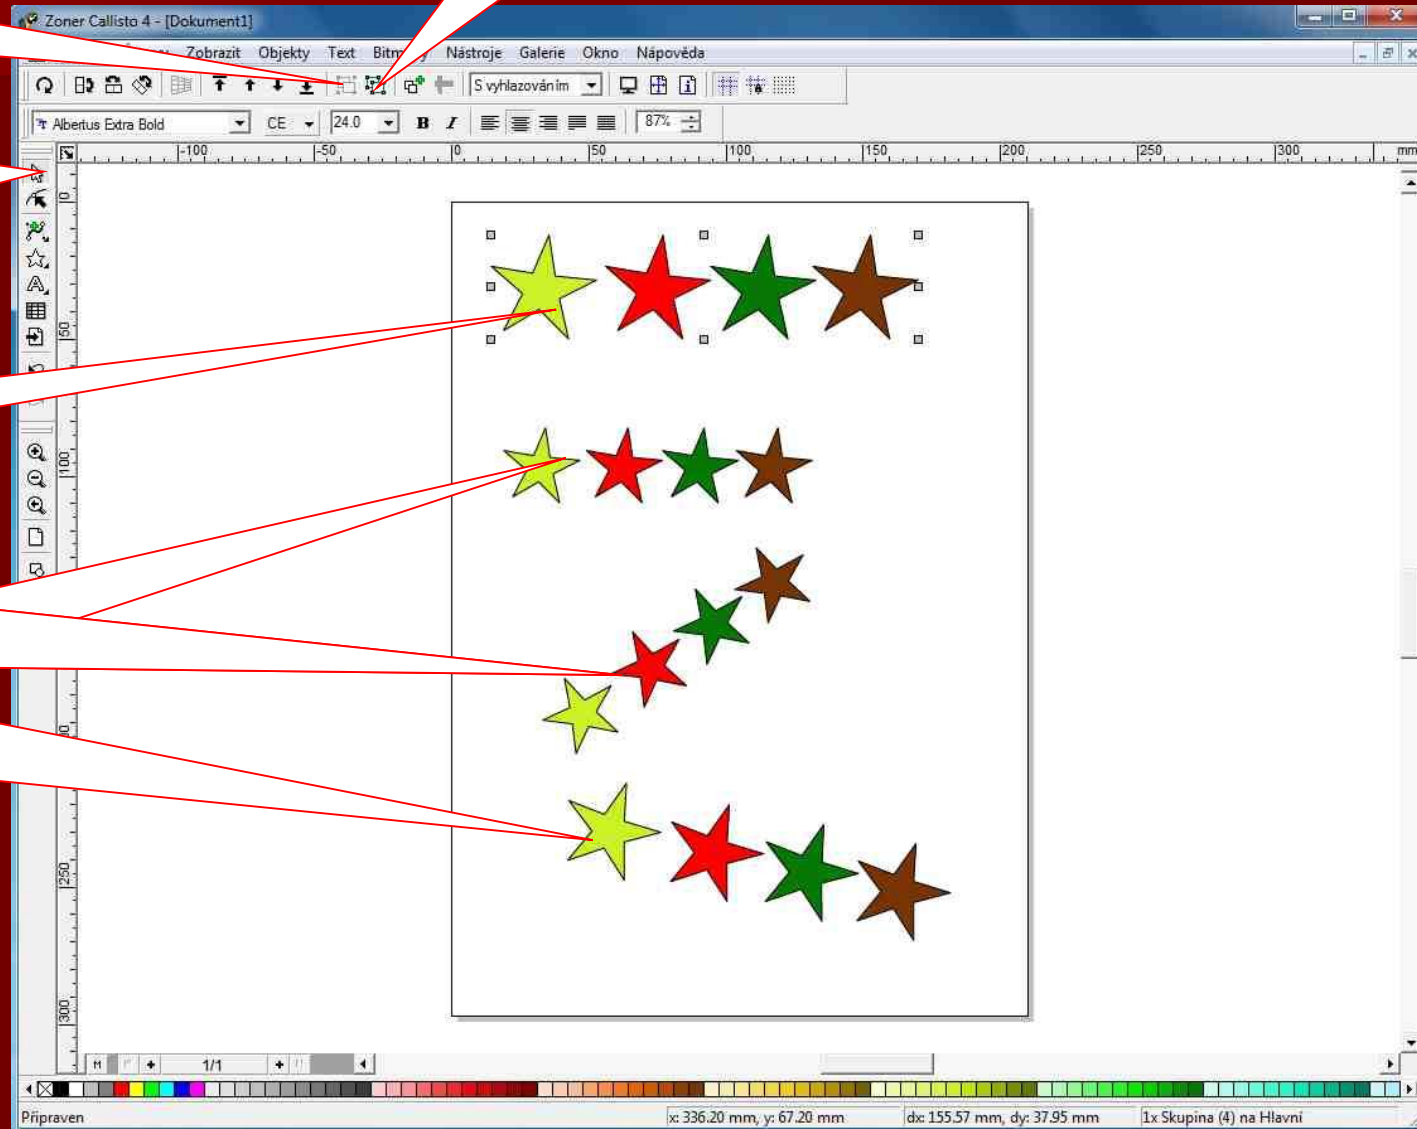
Zoner Callisto 4 - [Dokument1]

Zobrazit Objekty Text Bitm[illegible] Nástroje Galerie Okno Nápověda

S vyhlazováním

Albertus Extra Bold CE 24.0 B I 87%

-100 -50 0 50 100 150 200 250 300 mm

0 50 100 0 250 300

1/1

Připraven x: 336.20 mm, y: 67.20 mm dx: 155.57 mm, dy: 37.95 mm 1x Skupina (4) na Hlavní